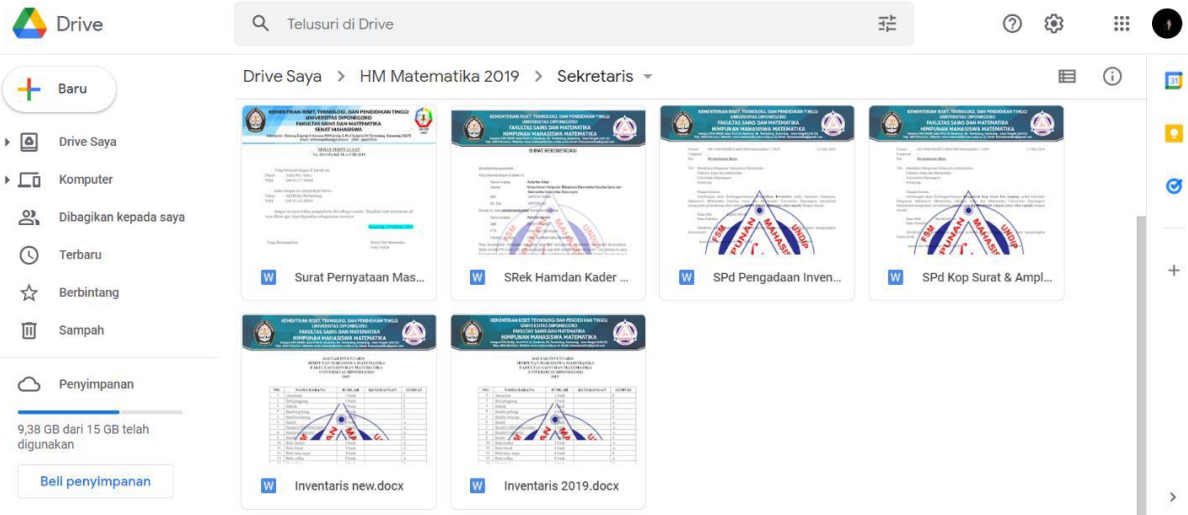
Drive

Telusuri di Drive

Baru

Drive Saya

Komputer

Dibagikan kepada saya

Terbaru

Berbintang

Sampah

Penyimpanan

9,38 GB dari 15 GB telah digunakan

Beli penyimpanan

Drive Saya > HM Matematika 2019 > Sekretaris

KEMENTERIAN RISET, TEKNOLOGI, DAN PENDIDIKAN TINGGI
UNIVERSITAS DIPONEGORO
FAKULTAS SAINS DAN MATEMATIKA
SENAT MAHASISWA

SURAT PERNYATAAN

Surat Pernyataan Mas...

KEMENTERIAN RISET, TEKNOLOGI, DAN PENDIDIKAN TINGGI
UNIVERSITAS DIPONEGORO
FAKULTAS SAINS DAN MATEMATIKA
HIMPUNAN MAHASISWA MATEMATIKA

SURAT REKOMENDASI

SRek Hamdan Kader ...

KEMENTERIAN RISET, TEKNOLOGI, DAN PENDIDIKAN TINGGI
UNIVERSITAS DIPONEGORO
FAKULTAS SAINS DAN MATEMATIKA
HIMPUNAN MAHASISWA MATEMATIKA

SPd Pengadaan Inven...

KEMENTERIAN RISET, TEKNOLOGI, DAN PENDIDIKAN TINGGI
UNIVERSITAS DIPONEGORO
FAKULTAS SAINS DAN MATEMATIKA
HIMPUNAN MAHASISWA MATEMATIKA

SPd Kop Surat & Ampl...

KEMENTERIAN RISET, TEKNOLOGI, DAN PENDIDIKAN TINGGI
UNIVERSITAS DIPONEGORO
FAKULTAS SAINS DAN MATEMATIKA
HIMPUNAN MAHASISWA MATEMATIKA

DAFTAR INVENTARIS

Inventaris new.docx

KEMENTERIAN RISET, TEKNOLOGI, DAN PENDIDIKAN TINGGI
UNIVERSITAS DIPONEGORO
FAKULTAS SAINS DAN MATEMATIKA
HIMPUNAN MAHASISWA MATEMATIKA

DAFTAR INVENTARIS

Inventaris 2019.docx